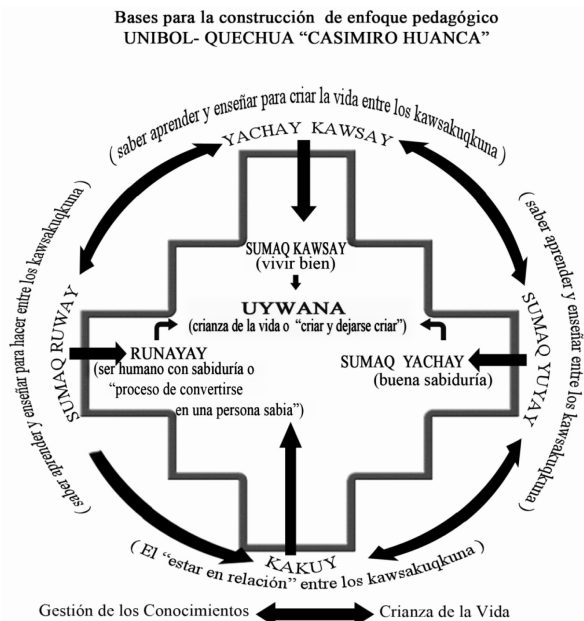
Bases para la construcción de enfoque pedagógico
UNIBOL- QUECHUA "CASIMIRO HUANCA"

( saber aprender y enseñar para criar la vida entre los kawsakuqkuna )

YACHAY KAWSAY

( saber aprender y enseñar para hacer entre los kawsakuqkuna )

( saber aprender y enseñar entre los kawsakuqkuna )

SUMAQ KAWSAY
(vivir bien)

UYWANA
(crianza de la vida o "criar y dejarse criar")

SUMAQ RUWAY

RUNAYAY
(ser humano con sabiduría o "proceso de convertirse en una persona sabia")

SUMAQ YUYAY

SUMAQ YACHAY
(buena sabiduría)

KAKUY

( El "estar en relación" entre los kawsakuqkuna )

Gestión de los Conocimientos

Crianza de la Vida